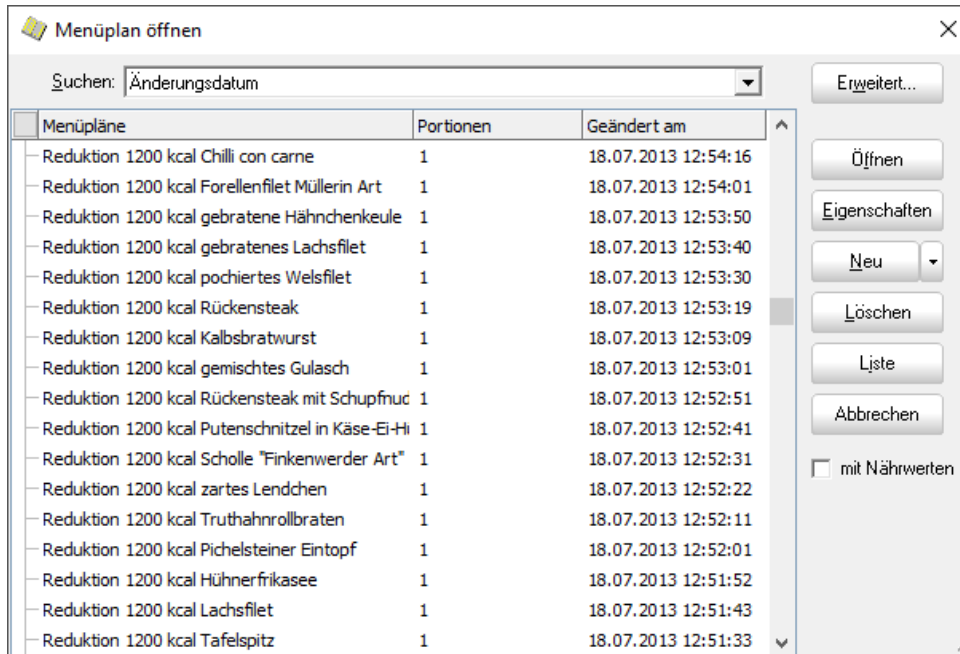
Menüplan öffnen

Suchen: Änderungsdatum

Erweitert...

| Menüpläne | Portionen | Geändert am |
|---|---|---|
| Reduktion 1200 kcal Chilli con carne | 1 | 18.07.2013 12:54:16 |
| Reduktion 1200 kcal Forellenfilet Müllerin Art | 1 | 18.07.2013 12:54:01 |
| Reduktion 1200 kcal gebratene Hähnchenkeule | 1 | 18.07.2013 12:53:50 |
| Reduktion 1200 kcal gebratenes Lachsfilet | 1 | 18.07.2013 12:53:40 |
| Reduktion 1200 kcal pochiertes Welsfilet | 1 | 18.07.2013 12:53:30 |
| Reduktion 1200 kcal Rückensteak | 1 | 18.07.2013 12:53:19 |
| Reduktion 1200 kcal Kalbsbratwurst | 1 | 18.07.2013 12:53:09 |
| Reduktion 1200 kcal gemischtes Gulasch | 1 | 18.07.2013 12:53:01 |
| Reduktion 1200 kcal Rückensteak mit Schupfnuc | 1 | 18.07.2013 12:52:51 |
| Reduktion 1200 kcal Putenschnitzel in Käse-Ei-H | 1 | 18.07.2013 12:52:41 |
| Reduktion 1200 kcal Scholle "Finkenwerder Art" | 1 | 18.07.2013 12:52:31 |
| Reduktion 1200 kcal zartes Lendchen | 1 | 18.07.2013 12:52:22 |
| Reduktion 1200 kcal Truthahnrollbraten | 1 | 18.07.2013 12:52:11 |
| Reduktion 1200 kcal Pichelsteiner Eintopf | 1 | 18.07.2013 12:52:01 |
| Reduktion 1200 kcal Hühnerfrikasee | 1 | 18.07.2013 12:51:52 |
| Reduktion 1200 kcal Lachsfilet | 1 | 18.07.2013 12:51:43 |
| Reduktion 1200 kcal Tafelspitz | 1 | 18.07.2013 12:51:33 |

Öffnen
Eigenschaften
Neu
Löschen
Liste
Abbrechen
mit Nährwerten